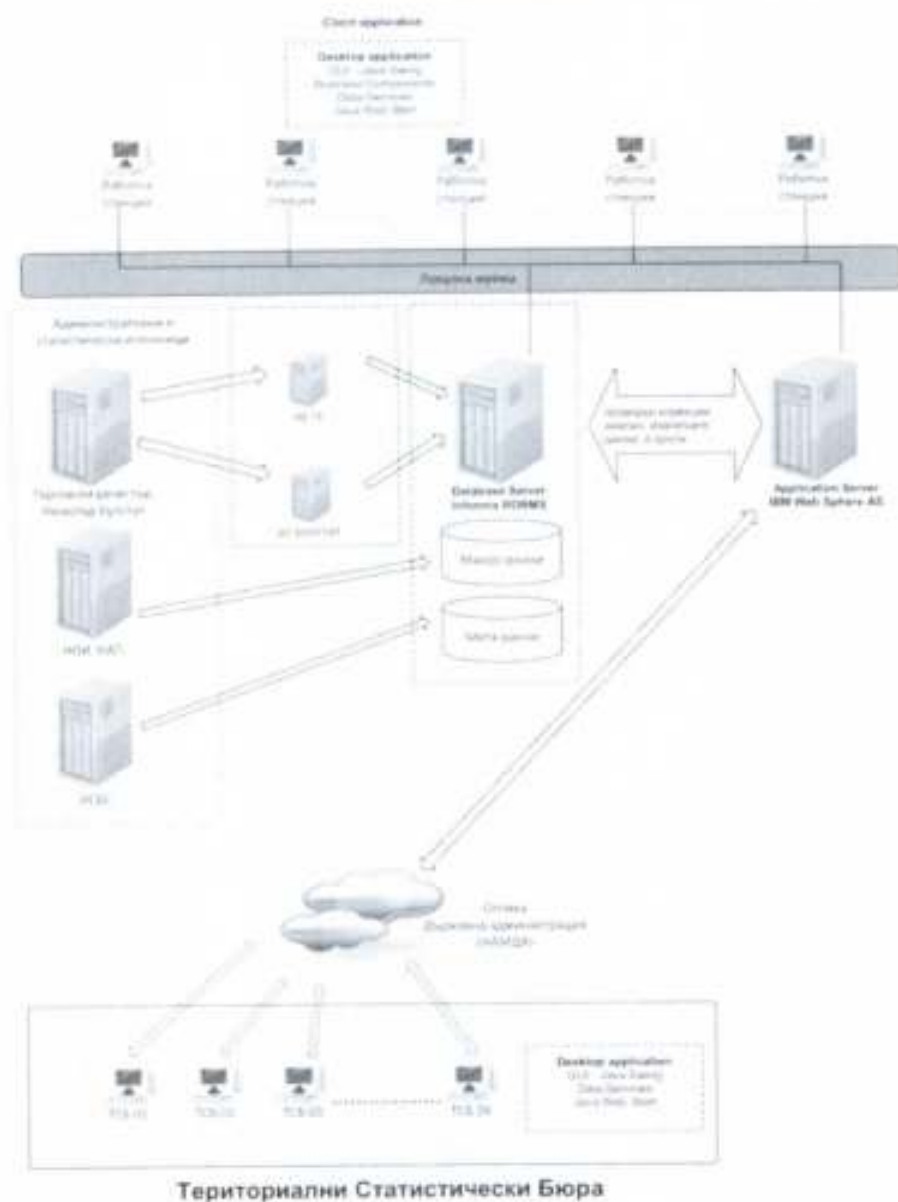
Client application

Desktop application
GUI - Java Swing
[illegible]
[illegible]
Java Web Start

Работна станция

Работна станция

Работна станция

Работна станция

Работна станция

Локална мрежа

Административни и статистически източници

Търговски регистър, Регистър Булстат

НАП

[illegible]

Database Server
Informix IDS/RDBMS

Макро данни

Мета данни

НОИ, НАП

НЗИ

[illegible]

Application Server
IBM Web Sphere AS

Мрежа
Държавна администрация
(НАМДА)

Desktop application
GUI - Java Swing
Data Services
Java Web Start

ТСБ 01

ТСБ 02

ТСБ 03

ТСБ 28

Териториални Статистически Бюра